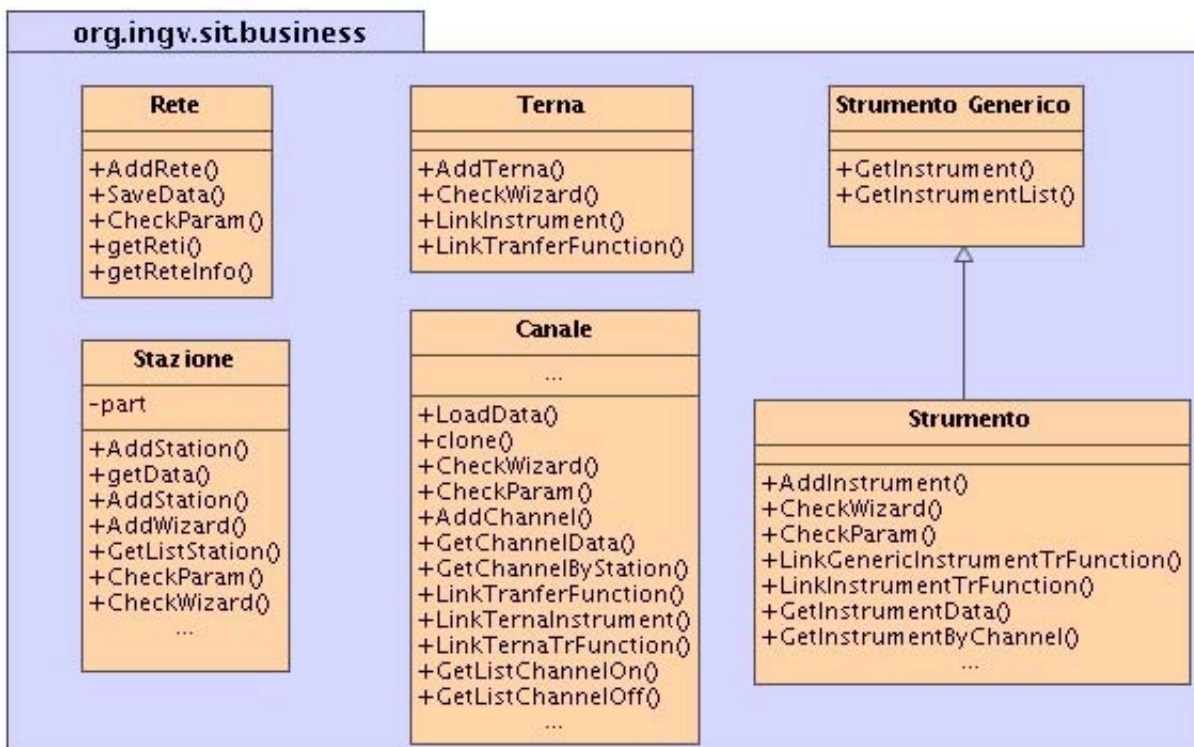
org.ingv.sit.business

Rete

+AddRete()
+SaveData()
+CheckParam()
+getReti()
+getReteInfo()

Terna

+AddTerna()
+CheckWizard()
+LinkInstrument()
+LinkTranferFunction()

Strumento Generico

+GetInstrument()
+GetInstrumentList()

Stazione

-part

+AddStation()
+getData()
+AddStation()
+AddWizard()
+GetListStation()
+CheckParam()
+CheckWizard()
...

Canale

...

+LoadData()
+clone()
+CheckWizard()
+CheckParam()
+AddChannel()
+GetChannelData()
+GetChannelByStation()
+LinkTranferFunction()
+LinkTernaInstrument()
+LinkTernaTrFunction()
+GetListChannelOn()
+GetListChannelOff()
...

Strumento

+AddInstrument()
+CheckWizard()
+CheckParam()
+LinkGenericInstrumentTrFunction()
+LinkInstrumentTrFunction()
+GetInstrumentData()
+GetInstrumentByChannel()
...